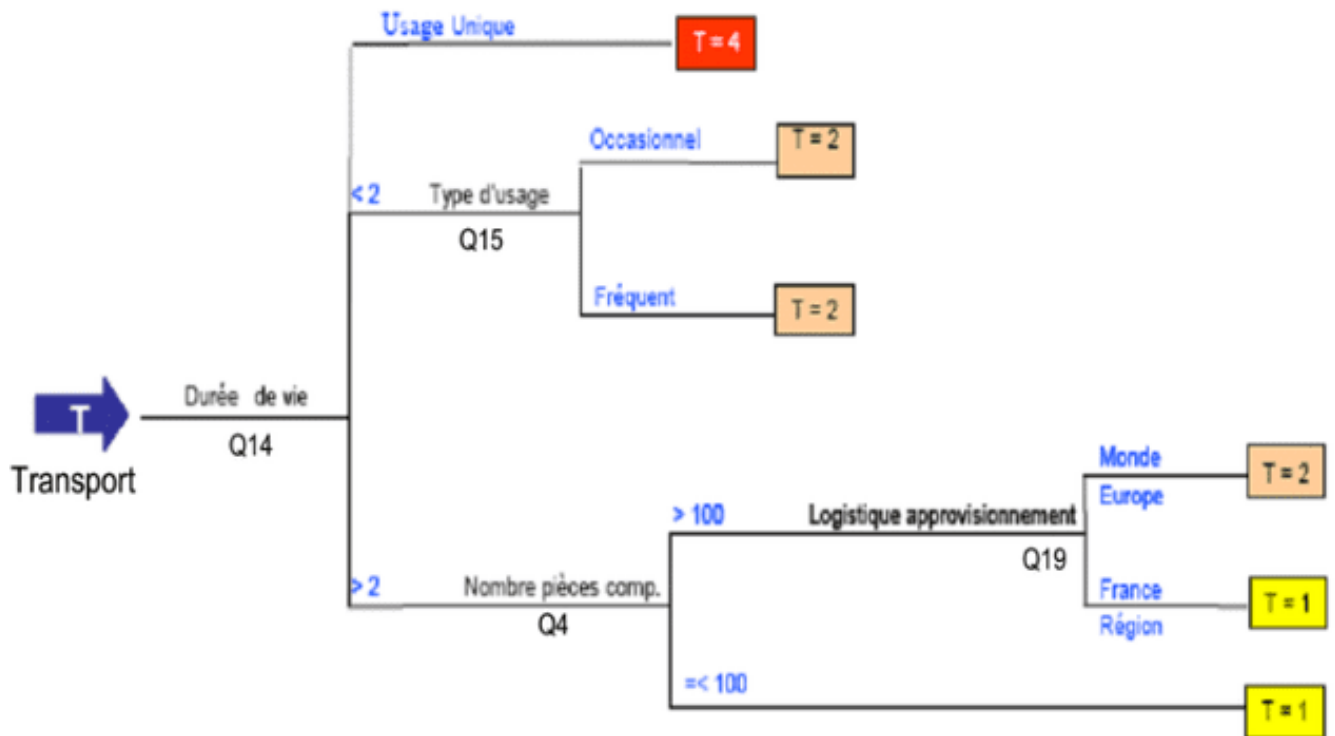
T

Transport

Durée de vie

Q14

Usage Unique

T = 4

< 2

Type d'usage

Q15

Occasionnel

T = 2

Fréquent

T = 2

> 2

Nombre pièces comp.

Q4

> 100

Logistique approvisionnement

Q19

Monde

Europe

T = 2

France

Région

T = 1

=< 100

T = 1